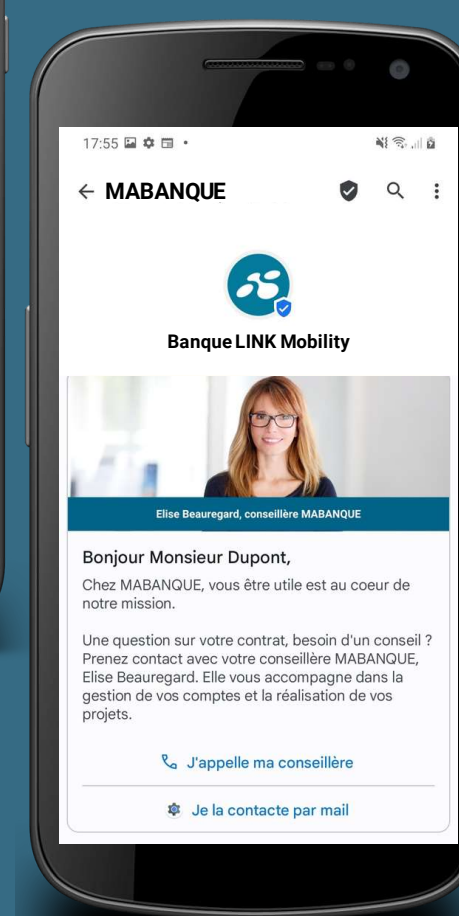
17:55

← MABANQUE

Banque LINK Mobility

Elise Beauregard, conseillère MABANQUE

Bonjour Monsieur Dupont,

Chez MABANQUE, vous être utile est au coeur de notre mission.

Une question sur votre contrat, besoin d'un conseil ? Prenez contact avec votre conseillère MABANQUE, Elise Beauregard. Elle vous accompagne dans la gestion de vos comptes et la réalisation de vos projets.

J'appelle ma conseillère

Je la contacte par mail